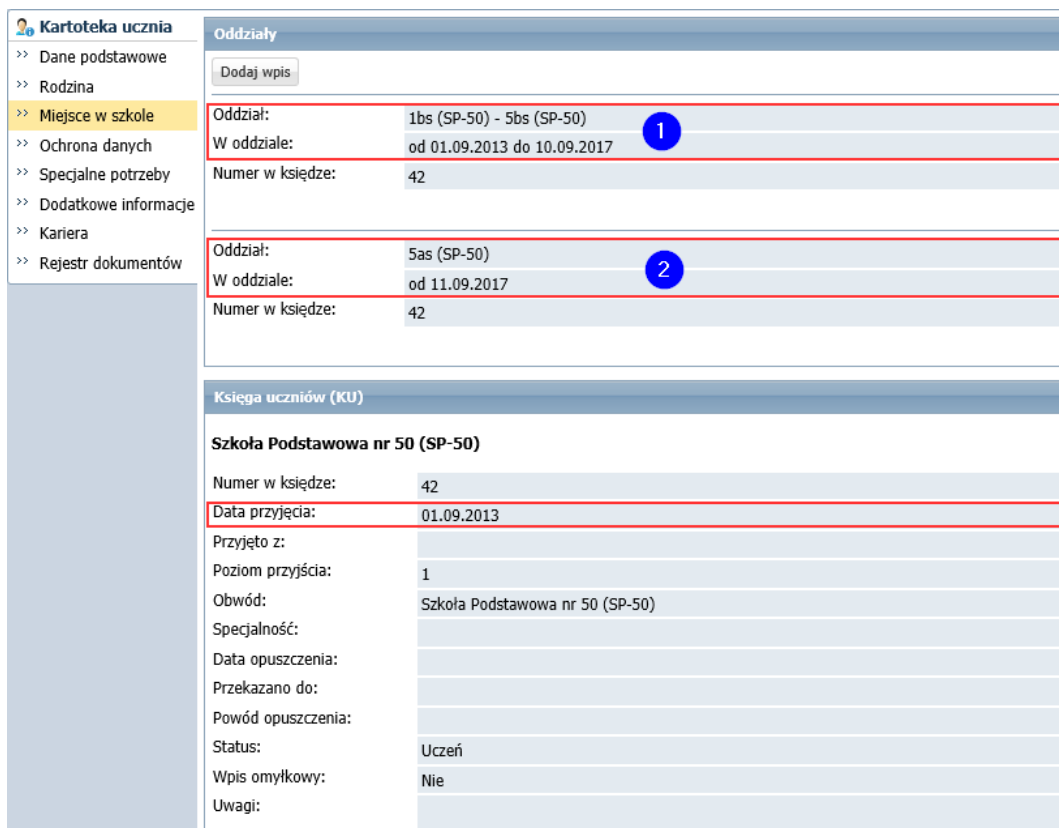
Kartoteka ucznia
» Dane podstawowe
» Rodzina
» Miejsce w szkole
» Ochrona danych
» Specjalne potrzeby
» Dodatkowe informacje
» Kariera
» Rejestr dokumentów

Oddziały

Dodaj wpis

Oddział: 1bs (SP-50) - 5bs (SP-50)
W oddziale: od 01.09.2013 do 10.09.2017
Numer w księdze: 42

1

Oddział: 5as (SP-50)
W oddziale: od 11.09.2017
Numer w księdze: 42

2

Księga uczniów (KU)

Szkoła Podstawowa nr 50 (SP-50)

| | |
|---|---|
| Numer w księdze: | 42 |
| Data przyjęcia: | 01.09.2013 |
| Przyjęto z: | |
| Poziom przyjścia: | 1 |
| Obwód: | Szkoła Podstawowa nr 50 (SP-50) |
| Specjalność: | |
| Data opuszczenia: | |
| Przekazano do: | |
| Powód opuszczenia: | |
| Status: | Uczeń |
| Wpis omyłkowy: | Nie |
| Uwagi: | |